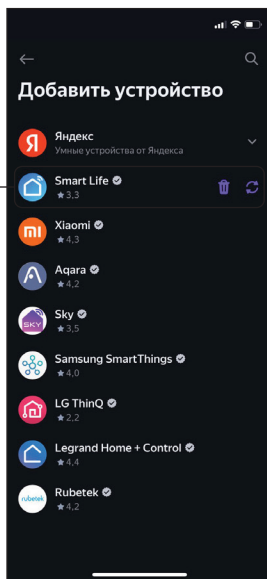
←

Добавить устройство

Я
Яндекс
Умные устройства от Яндекса

Smart Life
★3,3

mi
Xiaomi
★4,3

Aqara
★4,2

SKY
Sky
★3,5

Samsung SmartThings
★4,0

LG ThinQ
★2,2

Legrand Home + Control
★4,4

rubetek
Rubetek
★4,2